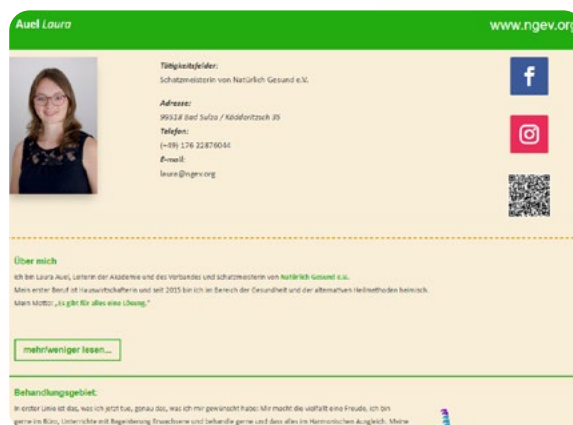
Auel Laura

www.ngev.org

Tätigkeitsfelder:
Schatzmeisterin von Natürlich Gesund e.V.

Adresse:
99518 Bad Sulza / Kösderitzsch 35

Telefon:
(+49) 176 22876044

E-mail:
laura@ngev.org

Über mich

Ich bin Laura Auel, Leiterin der Akademie und des Verbandes und Schatzmeisterin von Natürlich Gesund e.V.
Mein erster Beruf ist Hauswirtschafterin und seit 2015 bin ich im Bereich der Gesundheit und der alternativen Heilmethoden heimisch.
Mein Motto: „Es gibt für alles eine Lösung."

mehr/weniger lesen...

Behandlungsgebiet:

In erster Linie ist das, was ich jetzt tue, genau das, was ich mir gewünscht habe: Mir macht die Vielfalt eine Freude. Ich bin gerne im Büro, Unterrichte mit Begeisterung Erwachsene und behandle gerne und dass alles im Harmonischen Ausgleich. Meine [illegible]